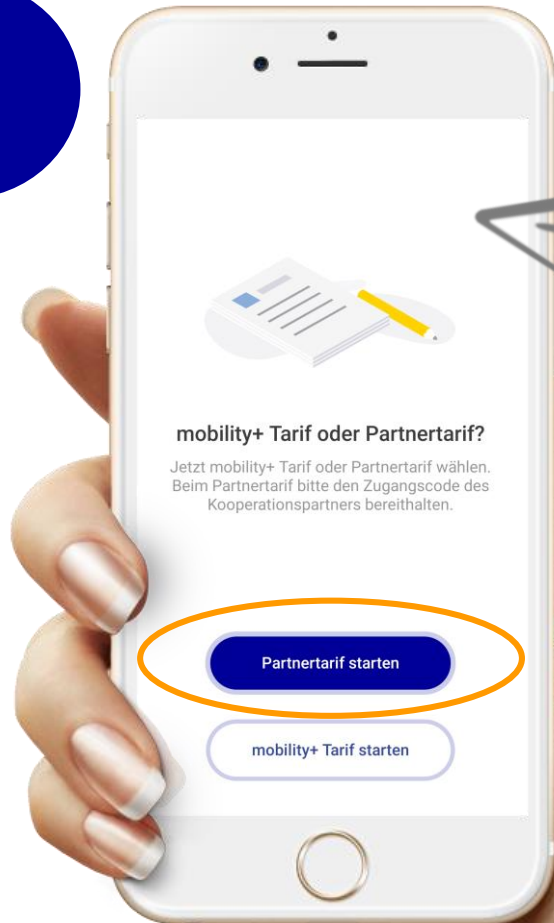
mobility+ Tarif oder Partnertarif?

Jetzt mobility+ Tarif oder Partnertarif wählen. Beim Partnertarif bitte den Zugangscode des Kooperationspartners bereithalten.

Partnertarif starten

mobility+ Tarif starten